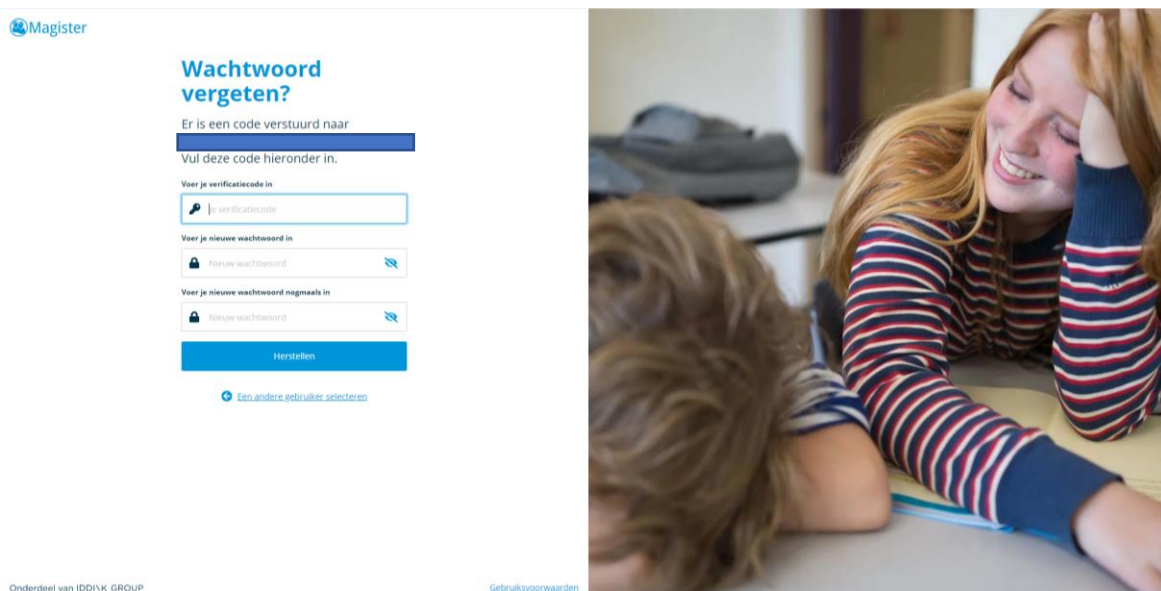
Magister

Wachtwoord vergeten?

Er is een code verstuurd naar

Vul deze code hieronder in.

Voer je verificatiecode in

Je verificatiecode

Voer je nieuwe wachtwoord in

Nieuw wachtwoord

Voer je nieuwe wachtwoord nogmaals in

Nieuw wachtwoord

Herstellen

Een andere gebruiker selecteren

Onderdeel van IDDINK GROUP

Gebruiksvoorwaarden